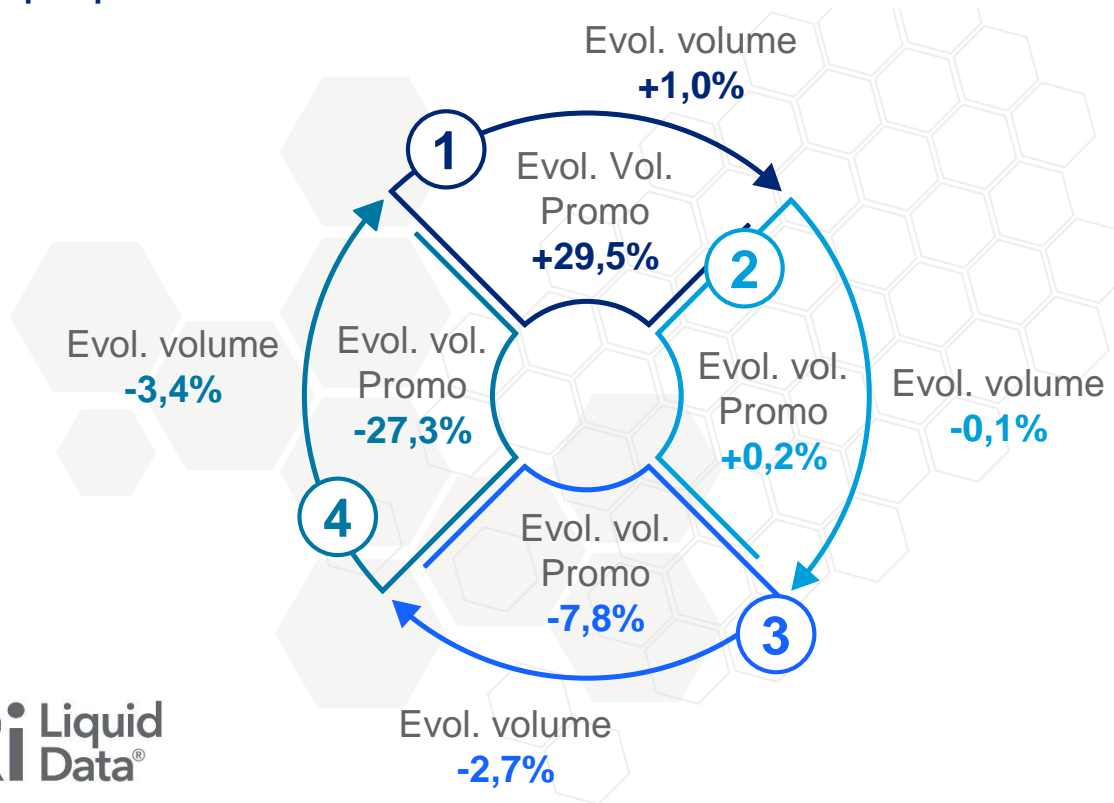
Evol. volume
+1,0%

1

Evol. Vol.
Promo
+29,5%

2

Evol. volume
-3,4%

Evol. vol.
Promo
-27,3%

Evol. vol.
Promo
+0,2%

Evol. volume
-0,1%

4

Evol. vol.
Promo
-7,8%

3

Liquid
Data®

Evol. volume
-2,7%